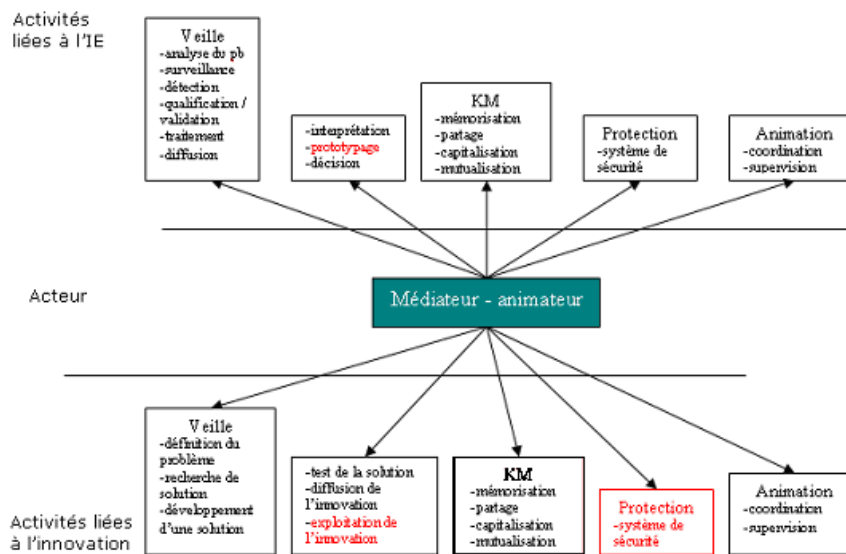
Activités liées à l'IE

Veille
-analyse du pb
-surveillance
-détection
-qualification / validation
-traitement
-diffusion

-interprétation
-prototypage
-décision

KM
-mémorisation
-partage
-capitalisation
-mutualisation

Protection
-système de sécurité

Animation
-coordination
-supervision

Acteur

Médiateur - animateur

Veille
-définition du problème
-recherche de solution
-développement d'une solution

-test de la solution
-diffusion de l'innovation
-exploitation de l'innovation

KM
-mémorisation
-partage
-capitalisation
-mutualisation

Protection
-système de sécurité

Animation
-coordination
-supervision

Activités liées à l'innovation